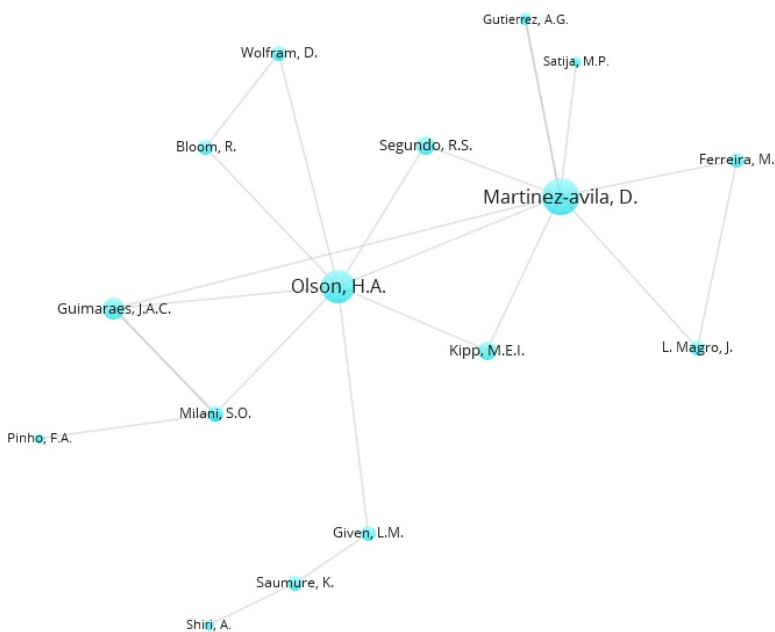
Gutierrez, A.G.
Wolfram, D.
Satija, M.P.
Bloom, R.
Segundo, R.S.
Ferreira, M.
Martinez-avila, D.
Olson, H.A.
Guimaraes, J.A.C.
Kipp, M.E.I.
L. Magro, J.
Milani, S.O.
Pinho, F.A.
Given, L.M.
Saumure, K.
Shiri, A.